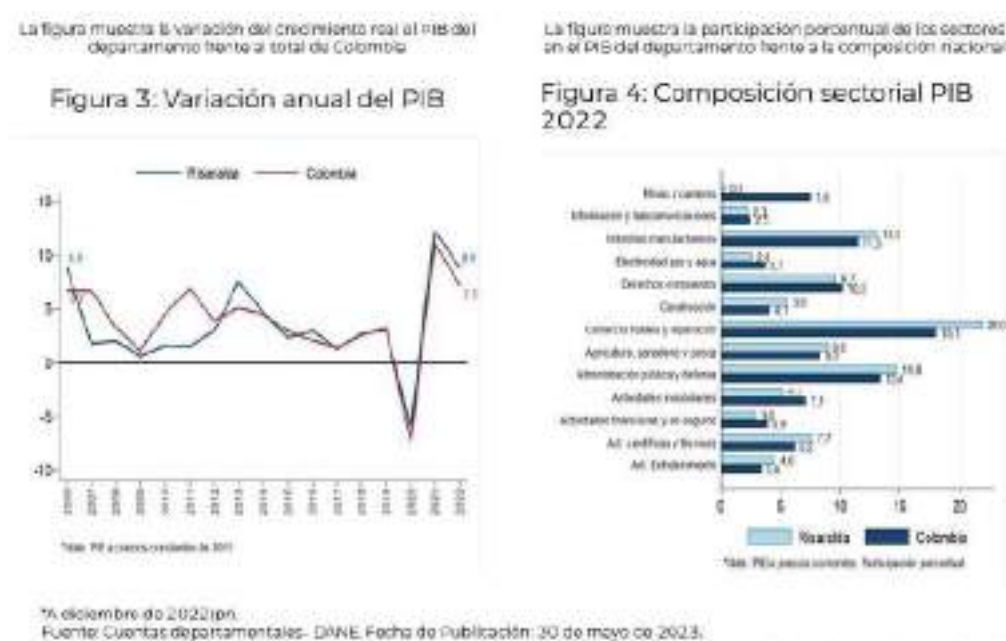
La figura muestra la variación del crecimiento real el PIB del departamento frente al total de Colombia

Figura 3: Variación anual del PIB

Risaralda — Colombia

15
10
5
0
-5
-10

8.9
7.3

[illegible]

La figura muestra la participación porcentual de los sectores en el PIB del departamento frente a la composición nacional

Figura 4: Composición sectorial PIB 2022

Minas y canteras
Información y telecomunicaciones
Industrias manufactureras
Electricidad gas y agua
Derechos e impuestos
Construcción
Comercio hoteles y reparación
Agricultura, ganadería y pesca
Administración pública y defensa
Actividades inmobiliarias
Actividades financieras y de seguros
Act. científicas y técnicas
Act. Entretenimiento

0 5 10 15 20

Risaralda Colombia

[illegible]

*A diciembre de 2022pn.
Fuente: Cuentas departamentales - DANE. Fecha de Publicación: 30 de mayo de 2023.